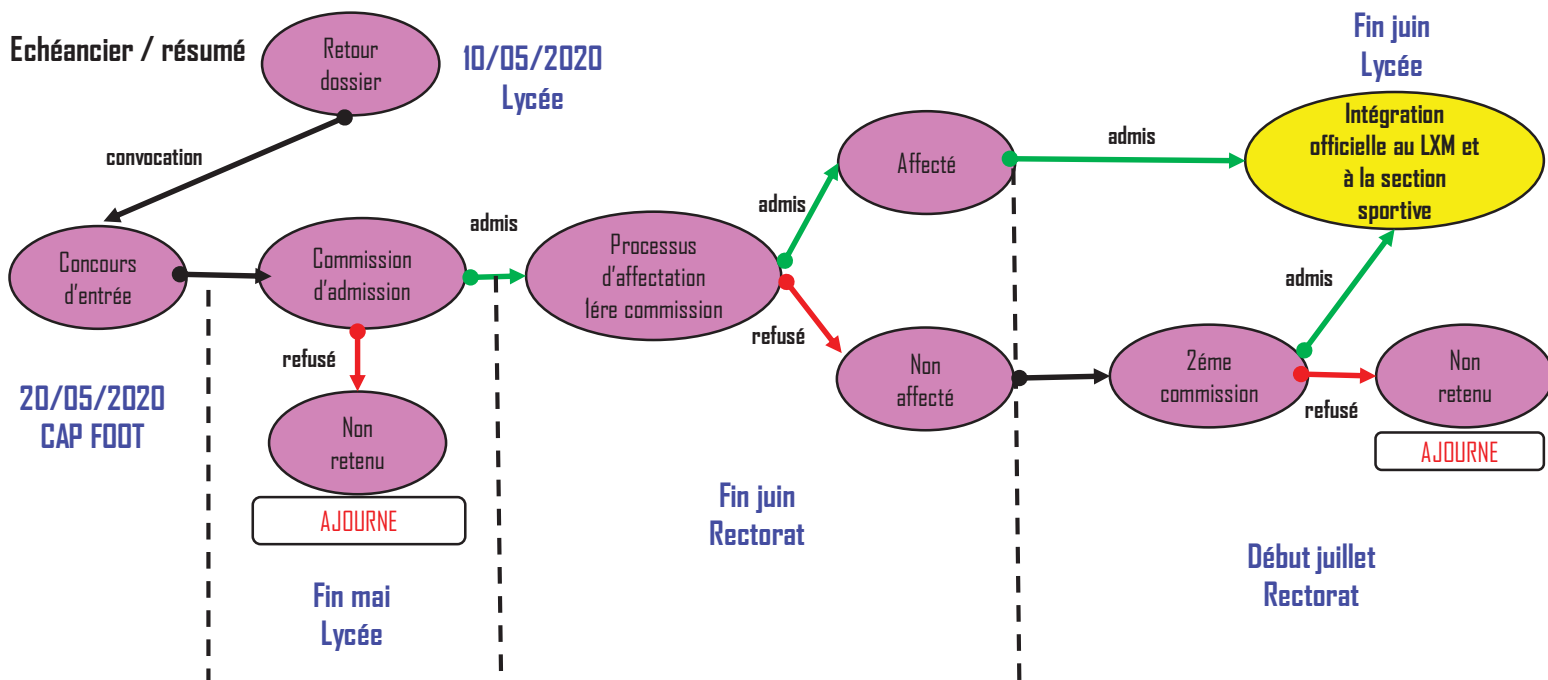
Echéancier / résumé

Retour dossier

10/05/2020
Lycée

convocation

Concours d'entrée

20/05/2020
CAP FOOT

Commission d'admission

refusé

Non retenu

AJOURNE

Fin mai
Lycée

admis

Processus d'affectation lére commission

admis

refusé

Affecté

Non affecté

Fin juin
Rectorat

admis

Fin juin
Lycée

Intégration officielle au LXM et à la section sportive

admis

2éme commission

refusé

Non retenu

AJOURNE

Début juillet
Rectorat